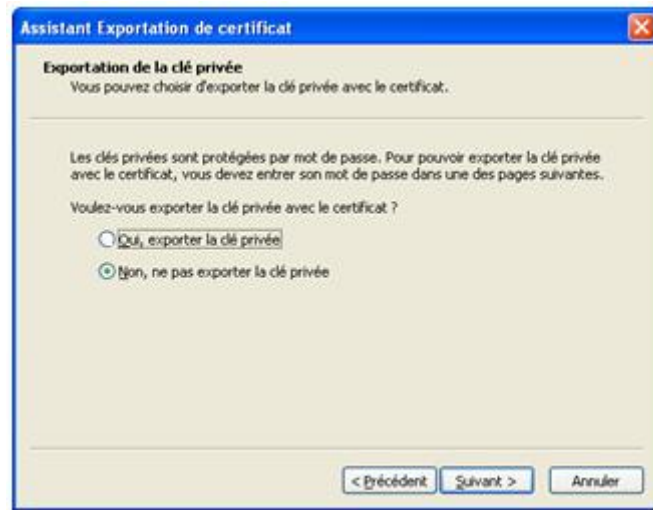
Assistant Exportation de certificat

Exportation de la clé privée
Vous pouvez choisir d'exporter la clé privée avec le certificat.

Les clés privées sont protégées par mot de passe. Pour pouvoir exporter la clé privée avec le certificat, vous devez entrer son mot de passe dans une des pages suivantes.

Voulez-vous exporter la clé privée avec le certificat ?

Oui, exporter la clé privée

Non, ne pas exporter la clé privée

< Précédent | Suivant > | Annuler